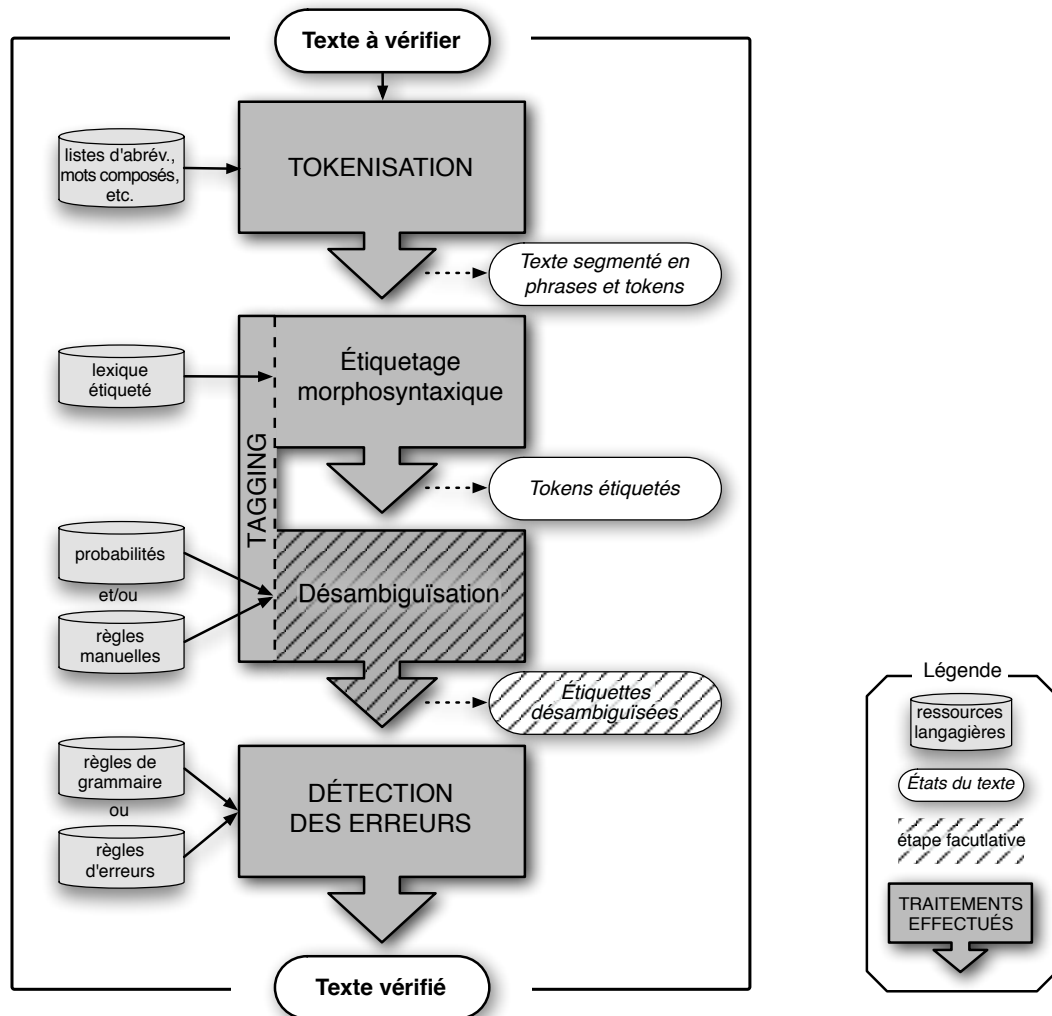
Texte à vérifier

listes d'abrév., mots composés, etc.

TOKENISATION

Texte segmenté en phrases et tokens

lexique étiqueté

Étiquetage morphosyntaxique

TAGGING

Tokens étiquetés

probabilités

et/ou

règles manuelles

Désambiguïsation

Étiquettes désambiguïsées

règles de grammaire

ou

règles d'erreurs

DÉTECTION DES ERREURS

Texte vérifié

Légende

ressources langagières

États du texte

étape facutlative

TRAITEMENTS EFFECTUÉS